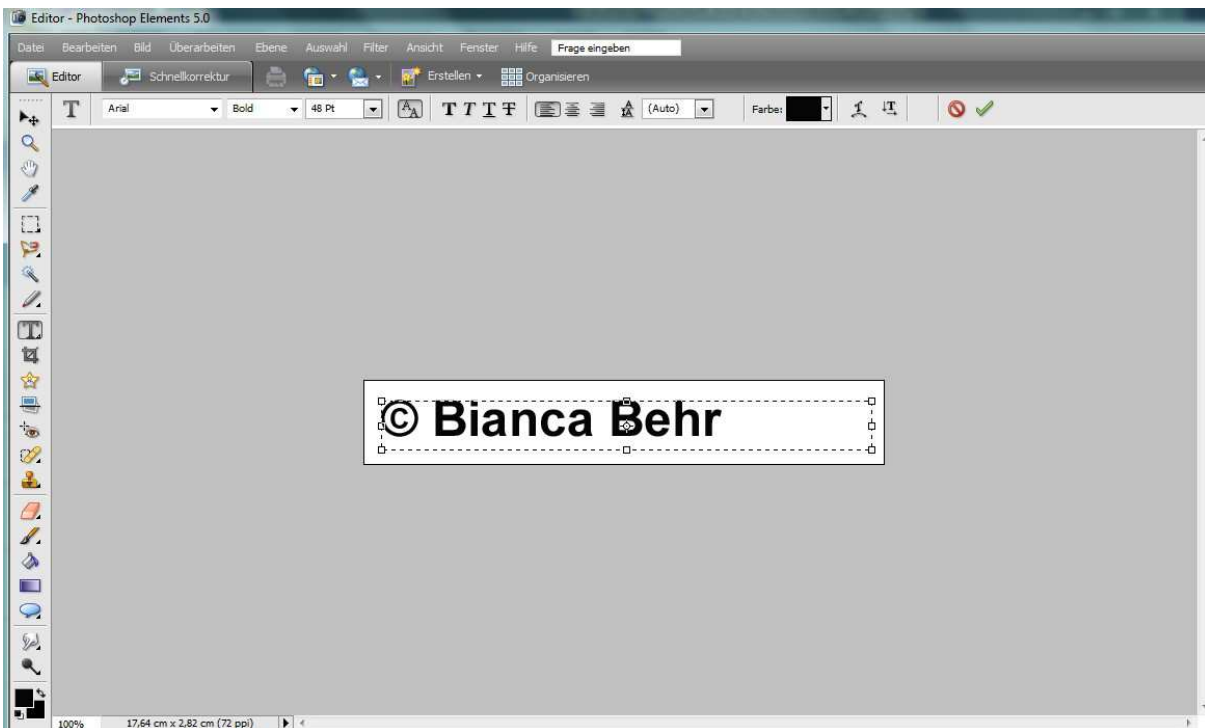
Editor - Photoshop Elements 5.0

Datei Bearbeiten Bild Überarbeiten Ebene Auswahl Filter Ansicht Fenster Hilfe Frage eingeben

Editor Schnellkorrektur Erstellen Organisieren

T Arial Bold 48 Pt T T T T (Auto) Farbe:

© Bianca Behr

100% 17,64 cm x 2,82 cm (72 ppi)